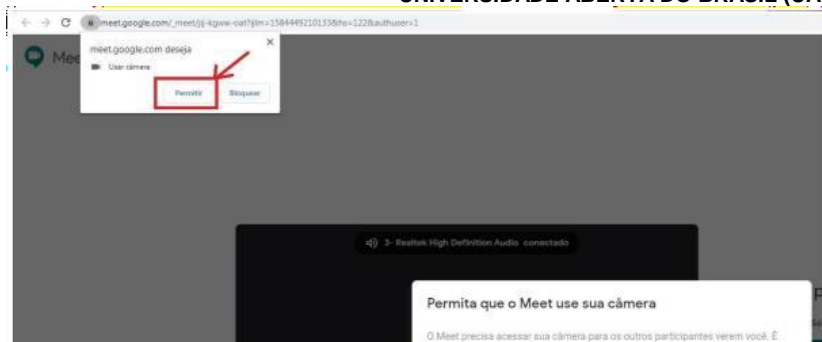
UNIVERSIDADE ABERTA DO BRASIL (UA

meet.google.com/_meet/jj-kgww-oat?ijlm=1584449210133&hs=122&authuser=1

Mee

meet.google.com deseja

Usar câmera

Permitir

Bloquear

3- Realtek High Definition Audio conectado

Permita que o Meet use sua câmera

O Meet precisa acessar sua câmera para os outros participantes verem você. É